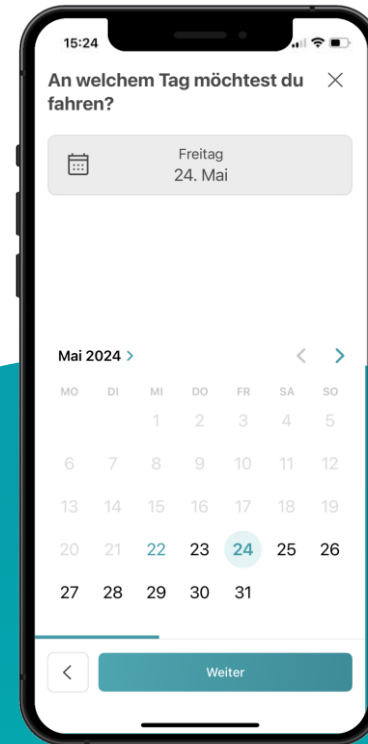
15:24

An welchem Tag möchtest du fahren?

Freitag
24. Mai

Mai 2024 >

| MO | DI | MI | DO | FR | SA | SO |
|---|---|---|---|---|---|---|
| | | 1 | 2 | 3 | 4 | 5 |
| 6 | 7 | 8 | 9 | 10 | 11 | 12 |
| 13 | 14 | 15 | 16 | 17 | 18 | 19 |
| 20 | 21 | 22 | 23 | 24 | 25 | 26 |
| 27 | 28 | 29 | 30 | 31 | | |

Weiter